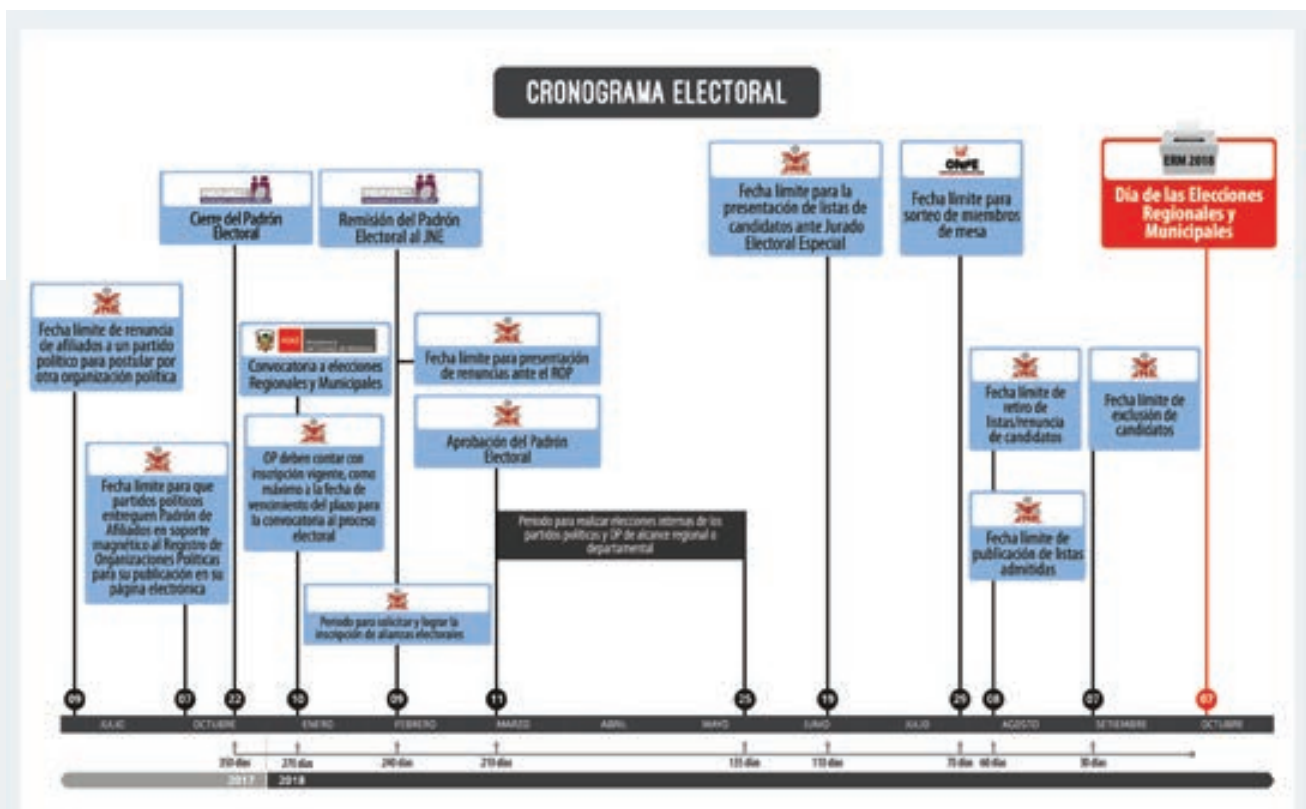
CRONOGRAMA ELECTORAL

Cierre del Padrón Electoral

Remisión del Padrón Electoral al JNE

JNE
Fecha límite para la presentación de listas de candidatos ante Jurado Electoral Especial

ONPE
Fecha límite para sorteo de miembros de mesa

ERM 2018
Día de las Elecciones Regionales y Municipales

JNE
Fecha límite de renuncia de afiliados a un partido político para postular por otra organización política

Convocatoria a elecciones Regionales y Municipales

JNE
Fecha límite para presentación de renuncias ante el ROP

JNE
Fecha límite de retiro de listas/renuncia de candidatos

JNE
Fecha límite de exclusión de candidatos

JNE
Aprobación del Padrón Electoral

JNE
Fecha límite para que partidos políticos entreguen Padrón de Afiliados en soporte magnético al Registro de Organizaciones Políticas para su publicación en su página electrónica

JNE
OP deben contar con inscripción vigente, como máximo a la fecha de vencimiento del plazo para la convocatoria al proceso electoral

Periodo para realizar elecciones internas de los partidos políticos y OP de alcance regional o departamental

JNE
Fecha límite de publicación de listas admitidas

JNE
Periodo para solicitar y lograr la inscripción de alianzas electorales

09 07 22 10 09 11 25 19 25 08 07 07

JULIO OCTUBRE ENERO FEBRERO MARZO ABRIL MAYO JUNIO JULIO AGOSTO SETIEMBRE OCTUBRE

290 días 270 días 240 días 210 días 135 días 110 días 70 días 60 días 30 días

2017 2018